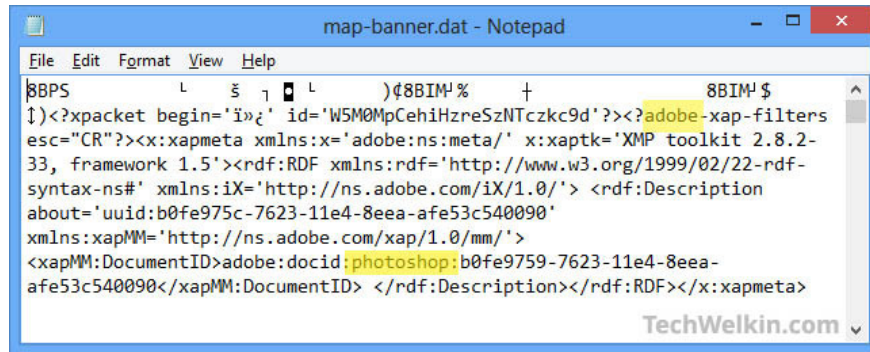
map-banner.dat - Notepad

File Edit Format View Help

8BPS L š ┐ ◘ L )¢8BIM╜% ┼ 8BIM╜$ ↕)<?xpacket begin='ï»¿' id='W5M0MpCehiHzreSzNTczkc9d'?><?adobe-xap-filters esc="CR"?><x:xapmeta xmlns:x='adobe:ns:meta/' x:xaptk='XMP toolkit 2.8.2-33, framework 1.5'><rdf:RDF xmlns:rdf='http://www.w3.org/1999/02/22-rdf-syntax-ns#' xmlns:iX='http://ns.adobe.com/iX/1.0/'> <rdf:Description about='uuid:b0fe975c-7623-11e4-8eea-afe53c540090' xmlns:xapMM='http://ns.adobe.com/xap/1.0/mm/'> <xapMM:DocumentID>adobe:docid:photoshop:b0fe9759-7623-11e4-8eea-afe53c540090</xapMM:DocumentID> </rdf:Description></rdf:RDF></x:xapmeta>

TechWelkin.com